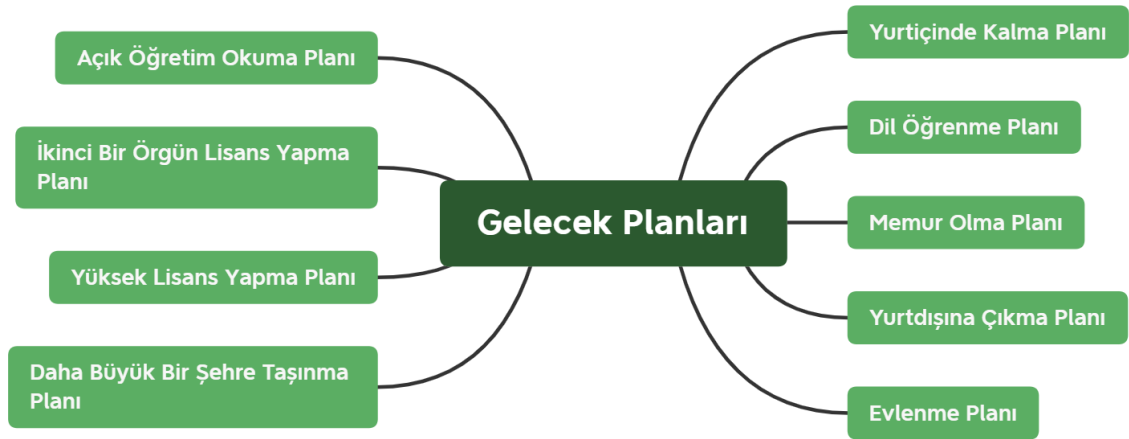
Gelecek Planları

Açık Öğretim Okuma Planı

İkinci Bir Örgün Lisans Yapma Planı

Yüksek Lisans Yapma Planı

Daha Büyük Bir Şehre Taşınma Planı

Yurtiçinde Kalma Planı

Dil Öğrenme Planı

Memur Olma Planı

Yurtdışına Çıkma Planı

Evlenme Planı